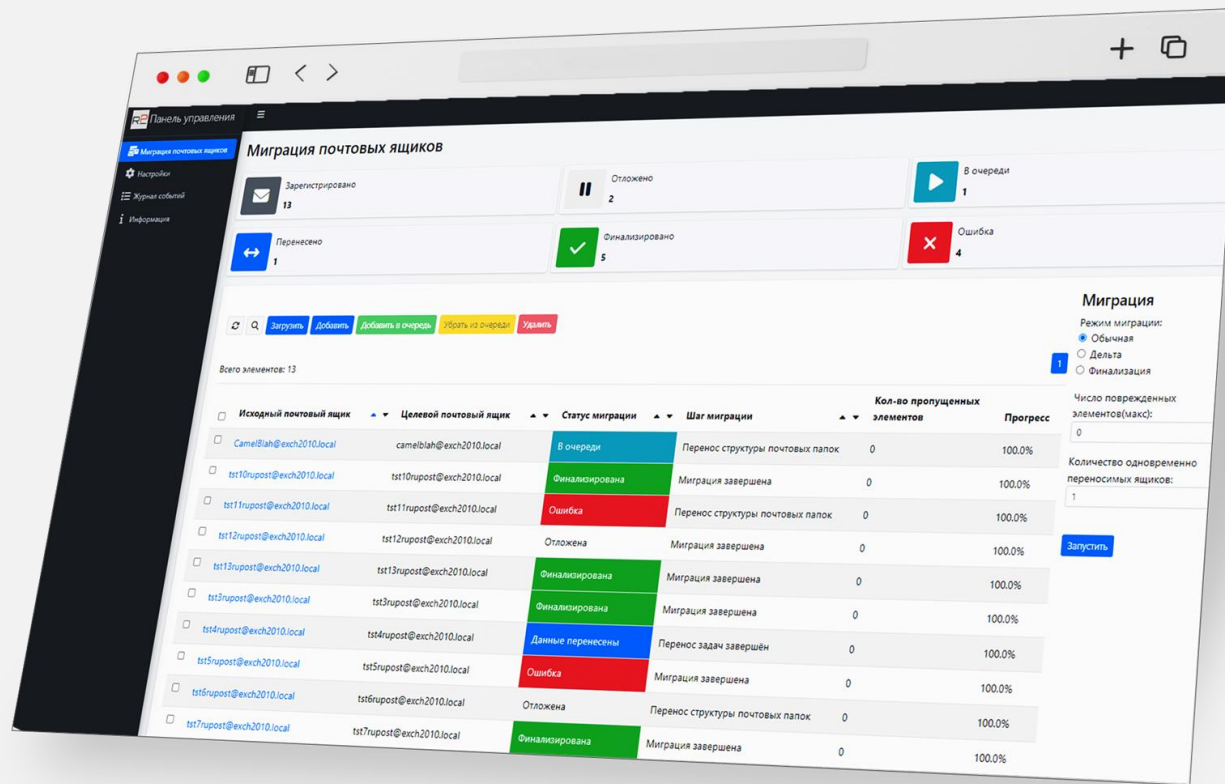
R7 Панель управления

Миграция почтовых ящиков
Настройки
Журнал событий
Информация

Миграция почтовых ящиков

Зарегистрировано
13

Отложено
2

В очереди
1

Перенесено
1

Финализировано
5

Ошибка
4

Загрузить Добавить Добавить в очередь Убрать из очереди Удалить

Всего элементов: 13

1

| | Исходный почтовый ящик | Целевой почтовый ящик | Статус миграции | Шаг миграции | Кол-во пропущенных элементов | Прогресс |
|---|---|---|---|---|---|---|
| | CamelBlah@exch2010.local | camelblah@exch2010.local | В очереди | Перенос структуры почтовых папок | 0 | 100.0% |
| | tst10rupost@exch2010.local | tst10rupost@exch2010.local | Финализирована | Миграция завершена | 0 | 100.0% |
| | tst11rupost@exch2010.local | tst11rupost@exch2010.local | Ошибка | Перенос структуры почтовых папок | 0 | 100.0% |
| | tst12rupost@exch2010.local | tst12rupost@exch2010.local | Отложена | Миграция завершена | 0 | 100.0% |
| | tst13rupost@exch2010.local | tst13rupost@exch2010.local | Финализирована | Миграция завершена | 0 | 100.0% |
| | tst3rupost@exch2010.local | tst3rupost@exch2010.local | Финализирована | Миграция завершена | 0 | 100.0% |
| | tst4rupost@exch2010.local | tst4rupost@exch2010.local | Данные перенесены | Перенос задач завершён | 0 | 100.0% |
| | tst5rupost@exch2010.local | tst5rupost@exch2010.local | Ошибка | Миграция завершена | 0 | 100.0% |
| | tst6rupost@exch2010.local | tst6rupost@exch2010.local | Отложена | Перенос структуры почтовых папок | 0 | 100.0% |
| | tst7rupost@exch2010.local | tst7rupost@exch2010.local | Финализирована | Миграция завершена | 0 | 100.0% |

Миграция
Режим миграции:
Обычная
Дельта
Финализация

Число поврежденных элементов(макс):
0

Количество одновременно переносимых ящиков:
1

Запустить